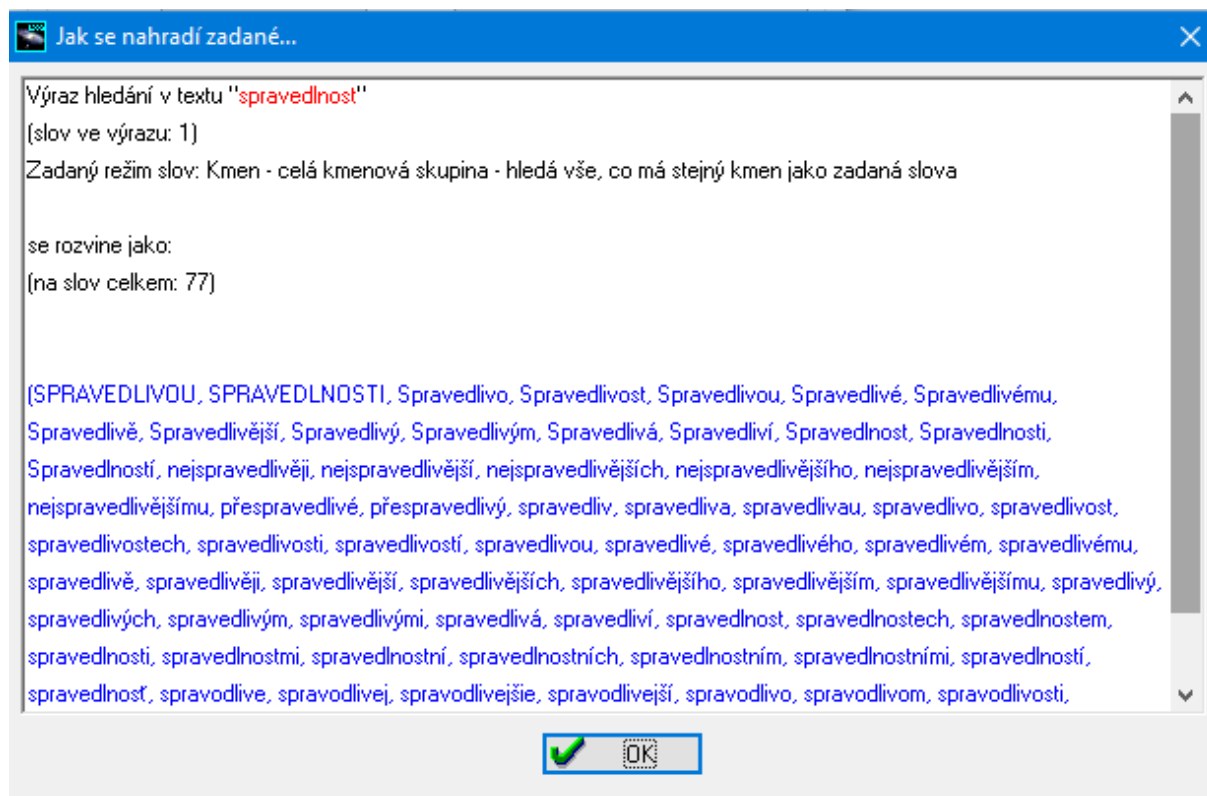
Jak se nahradí zadané...

Výraz hledání v textu "spravedlnost"
(slov ve výrazu: 1)
Zadaný režim slov: Kmen - celá kmenová skupina - hledá vše, co má stejný kmen jako zadaná slova

se rozvine jako:
(na slov celkem: 77)

(SPRAVEDLIVOU, SPRAVEDLNOSTI, Spravedlivo, Spravedlivost, Spravedlivou, Spravedlivé, Spravedlivému, Spravedlivě, Spravedlivější, Spravedlivý, Spravedlivým, Spravedlivá, Spravedliví, Spravedlnost, Spravedlnosti, Spravedlností, nejspravedlivěji, nejspravedlivější, nejspravedlivějších, nejspravedlivějšího, nejspravedlivějším, nejspravedlivějšímu, přespravedlivé, přespravedlivý, spravedliv, spravedliva, spravedlivau, spravedlivo, spravedlivost, spravedlivostech, spravedlivosti, spravedlivostí, spravedlivou, spravedlivé, spravedlivého, spravedlivém, spravedlivému, spravedlivě, spravedlivěji, spravedlivější, spravedlivějších, spravedlivějšího, spravedlivějším, spravedlivějšímu, spravedlivý, spravedlivých, spravedlivým, spravedlivými, spravedlivá, spravedliví, spravedlnost, spravedlnostech, spravedlnostem, spravedlnosti, spravedlnostmi, spravedlnostní, spravedlnostních, spravedlnostním, spravedlnostními, spravedlností, spravedlnosť, spravodlive, spravodlivej, spravodlivejšie, spravodlivejší, spravodlivo, spravodlivom, spravodlivosti,

OK